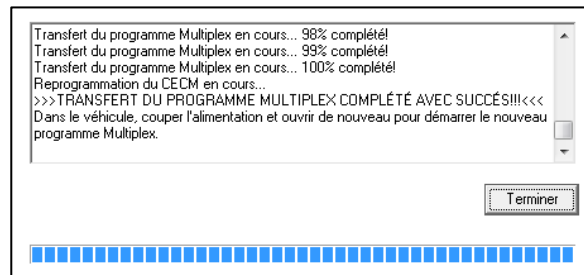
Transfert du programme Multiplex en cours... 98% complété!
Transfert du programme Multiplex en cours... 99% complété!
Transfert du programme Multiplex en cours... 100% complété!
Reprogrammation du CECM en cours...
>>>TRANSFERT DU PROGRAMME MULTIPLEX COMPLÉTÉ AVEC SUCCÉS!!!<<<
Dans le véhicule, couper l'alimentation et ouvrir de nouveau pour démarrer le nouveau programme Multiplex.

Terminer